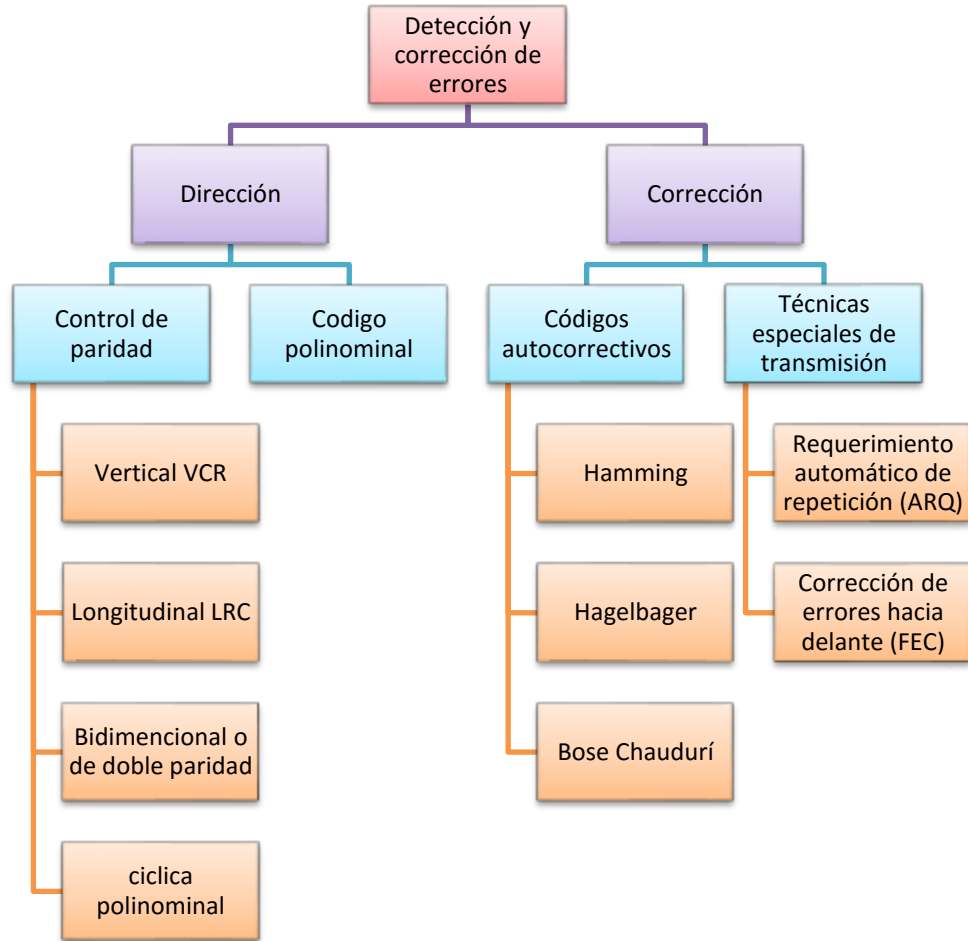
Detección y corrección de errores

Dirección

Corrección

Control de paridad

Codigo polinominal

Códigos autocorrectivos

Técnicas especiales de transmisión

Vertical VCR

Longitudinal LRC

Bidimencional o de doble paridad

ciclica polinominal

Hamming

Hagelbager

Bose Chadurí

Requerimiento automático de repetición (ARQ)

Corrección de errores hacia delante (FEC)